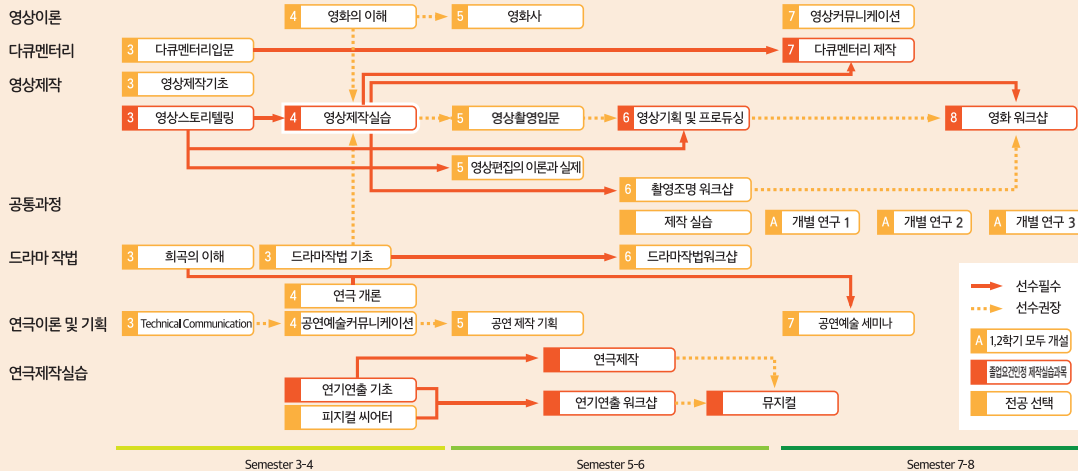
영상이론
4 영화의 이해
5 영화사
7 영상커뮤니케이션

다큐멘터리
3 다큐멘터리입문
7 다큐멘터리 제작

영상제작
3 영상제작기초
3 영상스토리텔링
4 영상제작실습
5 영상촬영입문
6 영상기획 및 프로듀싱
8 영화 워크샵
5 영상편집의 이론과 실제
6 촬영조명 워크샵

공통과정
제작 실습
A 개별 연구 1
A 개별 연구 2
A 개별 연구 3

드라마 작법
3 희곡의 이해
3 드라마작법 기초
6 드라마작법워크샵

연극이론 및 기획
4 연극 개론
3 Technical Communication
4 공연예술커뮤니케이션
5 공연 제작 기획
7 공연예술 세미나

연극제작실습
연극제작
연기연출 기초
피지컬 씨어터
연기연출 워크샵
뮤지컬

선수필수
선수권장
A 1,2학기 모두 개설
졸업요건인정 제작실습과목
전공 선택

Semester 3-4
Semester 5-6
Semester 7-8